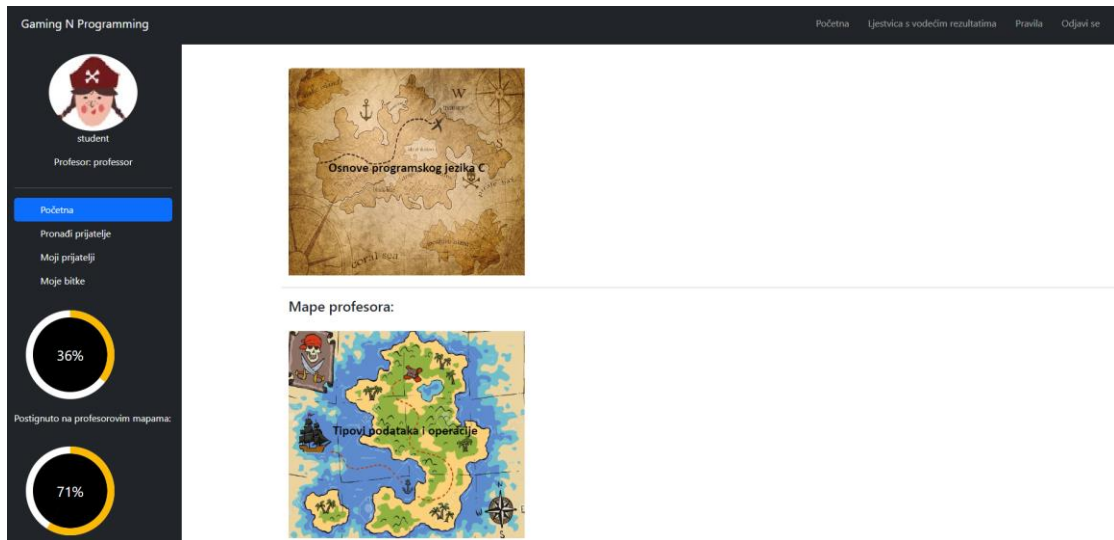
Gaming N Programming

Početna Ljestvica s vodećim rezultatima Pravila Odjavi se

student

Profesor: professor

Početna

Pronađi prijatelje

Moji prijatelji

Moje bitke

36%

Postignuto na profesorovim mapama:

71%

Osnove programskog jezika C

Mape profesora:

Tipovi podataka i operacije